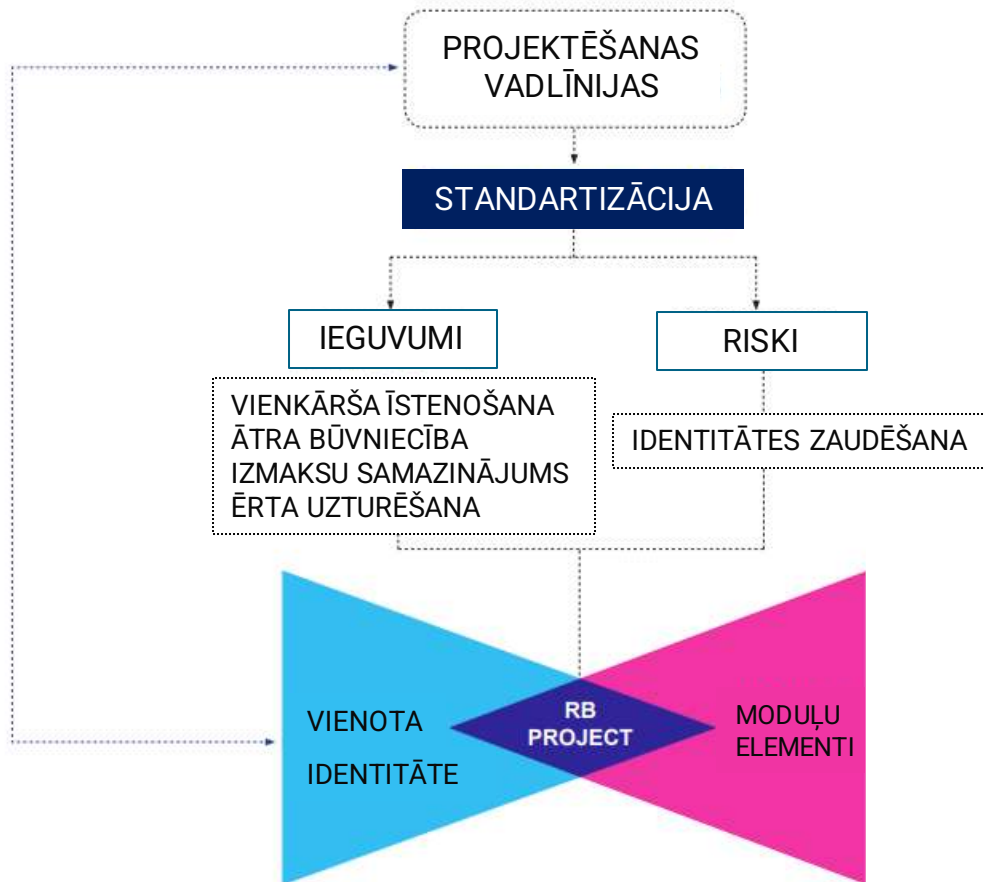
PROJEKTĒŠANAS VADLĪNIJAS

STANDARTIZĀCIJA

IEGUVUMI

RISKI

VIENKĀRŠA ĪSTENOŠANA
ĀTRA BŪVNIECĪBA
IZMAKSU SAMAZINĀJUMS
ĒRTA UZTURĒŠANA

IDENTITĀTES ZAUDĒŠANA

VIENOTA IDENTITĀTE

RB PROJECT

MODUĻU ELEMENTI